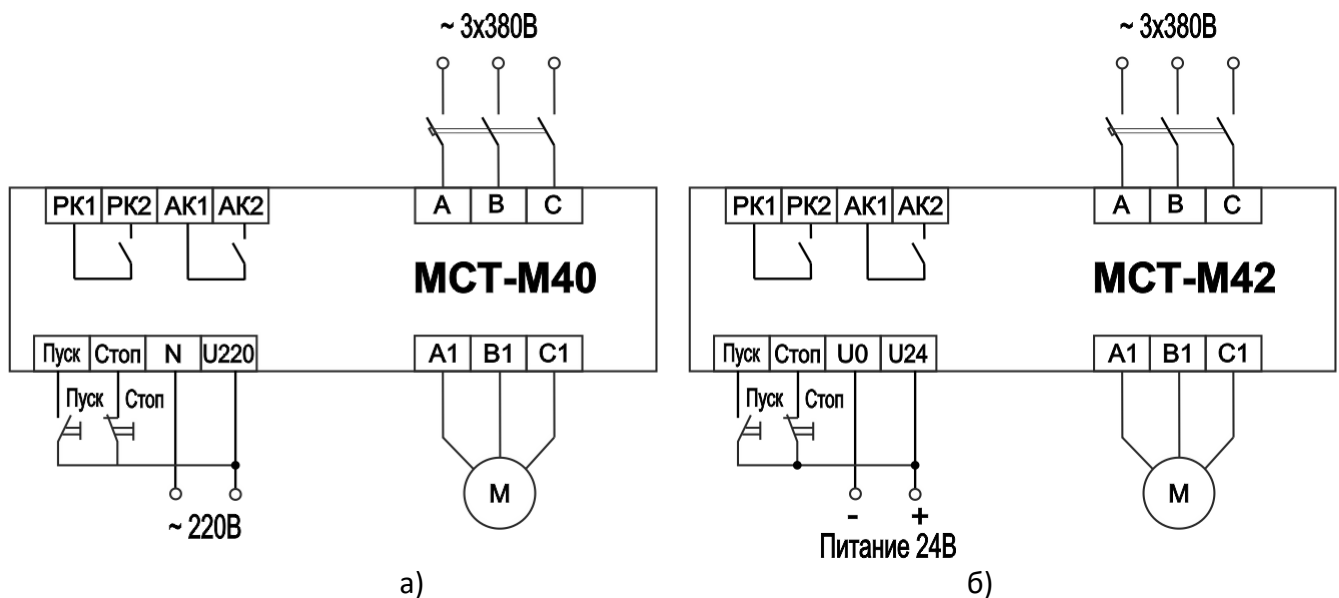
~ 3x380B

РК1 РК2 АК1 АК2

A B C

МСТ-М40

Пуск Стоп N U220

Пуск Стоп

A1 B1 C1

M

~ 220B

а)

~ 3x380B

РК1 РК2 АК1 АК2

A B C

МСТ-М42

Пуск Стоп U0 U24

Пуск Стоп

A1 B1 C1

M

-

+

Питание 24В

б)